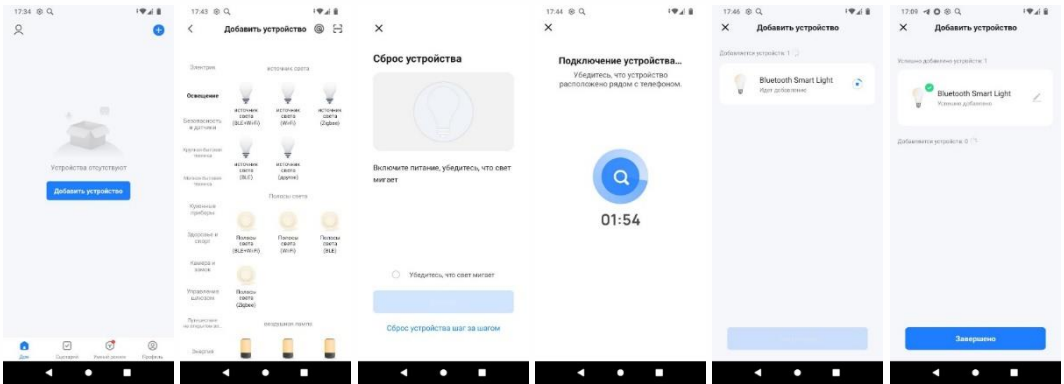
17:34

Устройства отсутствуют

Добавить устройство

Дом Сценарий Умный режим Профиль

17:43

Добавить устройство

Электрика
Освещение
Безопасность и датчики
Крупная бытовая техника
Мелкая бытовая техника
Кухонные приборы
Здоровье и спорт
Камеры и замки
Управление шлюзом
Приспособления для отдыха
Энергия

источник света

источник света (BLE+Wi-Fi)
источник света (Wi-Fi)
источник света (Zigbee)
источник света (BLE)
источник света (другое)

Полосы света

Полосы света (BLE+Wi-Fi)
Полосы света (Wi-Fi)
Полосы света (BLE)
Полосы света (Zigbee)

воздушная лампа

Сброс устройства

Включите питание, убедитесь, что свет мигает

Убедитесь, что свет мигает

Сброс устройства шаг за шагом

17:44

Подключение устройства...

Убедитесь, что устройство расположено рядом с телефоном.

01:54

17:46

Добавить устройство

Добавляются устройств: 1

Bluetooth Smart Light
Идет добавление

17:09

Добавить устройство

Успешно добавлено устройств: 1

Bluetooth Smart Light
Успешно добавлено

Добавляются устройств: 0

Завершено